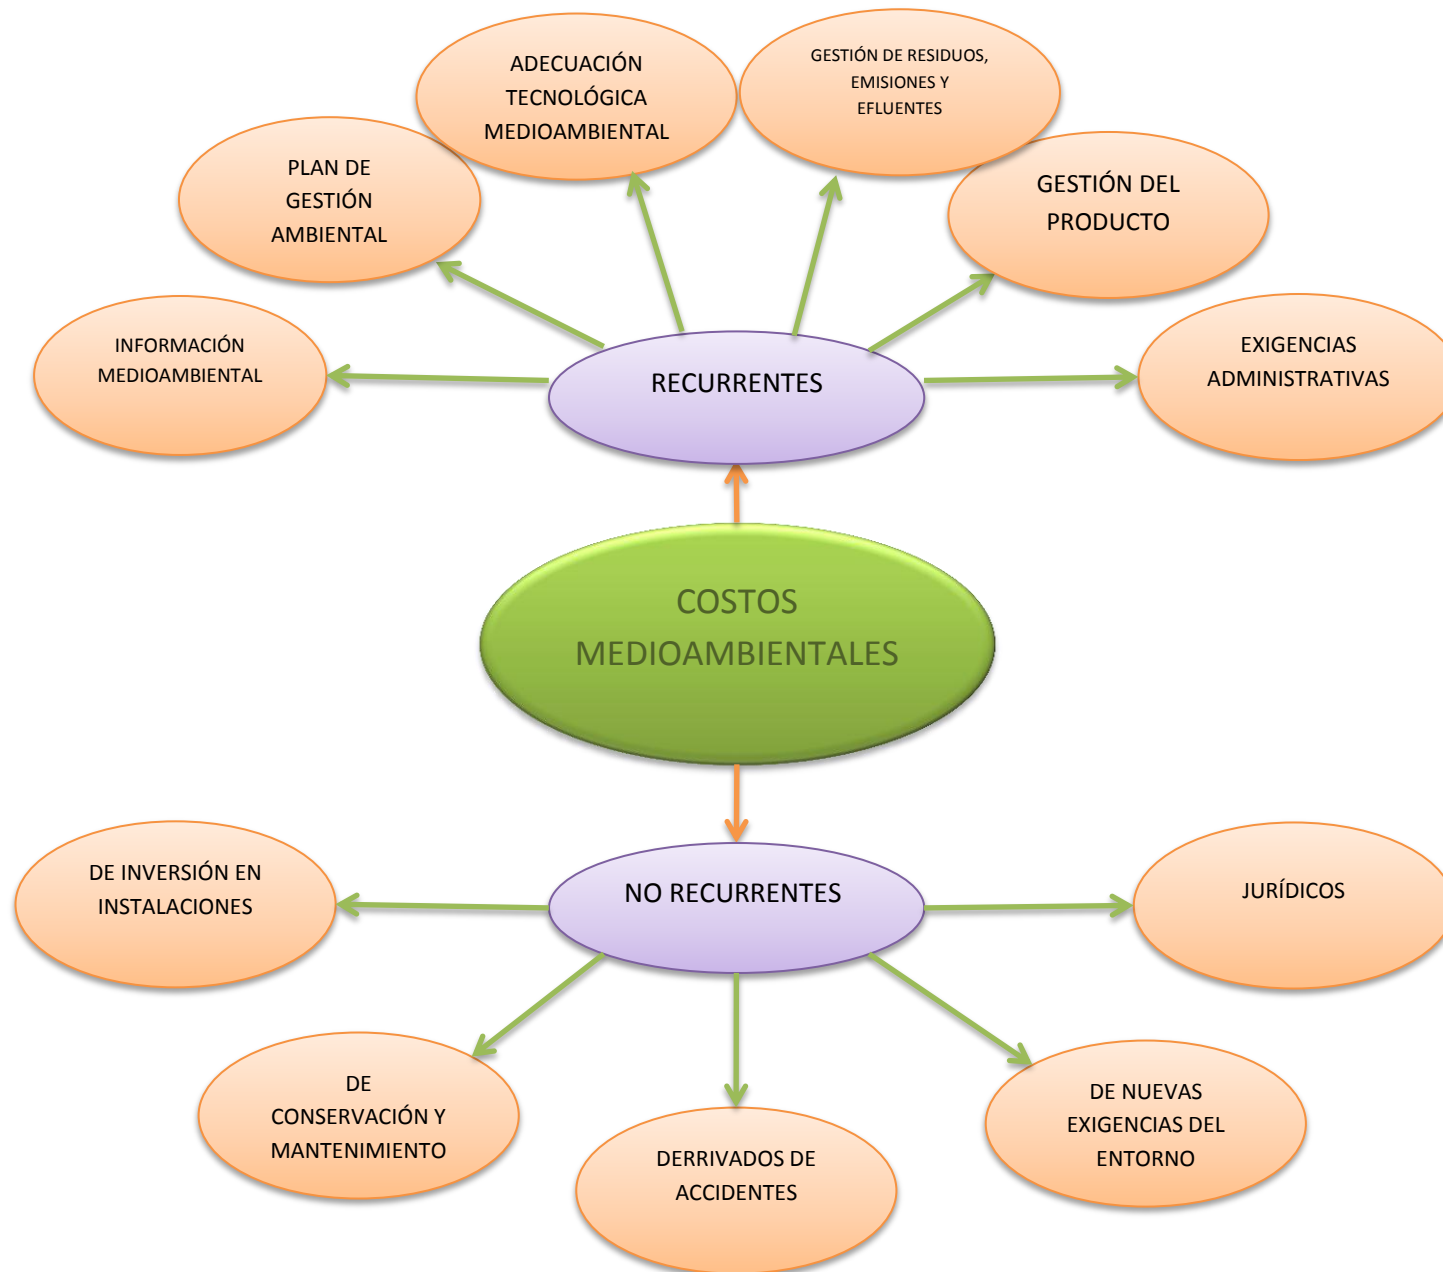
ADECUACIÓN TECNOLÓGICA MEDIOAMBIENTAL

GESTIÓN DE RESIDUOS, EMISIONES Y EFLUENTES

PLAN DE GESTIÓN AMBIENTAL

GESTIÓN DEL PRODUCTO

INFORMACIÓN MEDIOAMBIENTAL

RECURRENTES

EXIGENCIAS ADMINISTRATIVAS

COSTOS MEDIOAMBIENTALES

DE INVERSIÓN EN INSTALACIONES

NO RECURRENTES

JURÍDICOS

DE CONSERVACIÓN Y MANTENIMIENTO

DERRIVADOS DE ACCIDENTES

DE NUEVAS EXIGENCIAS DEL ENTORNO